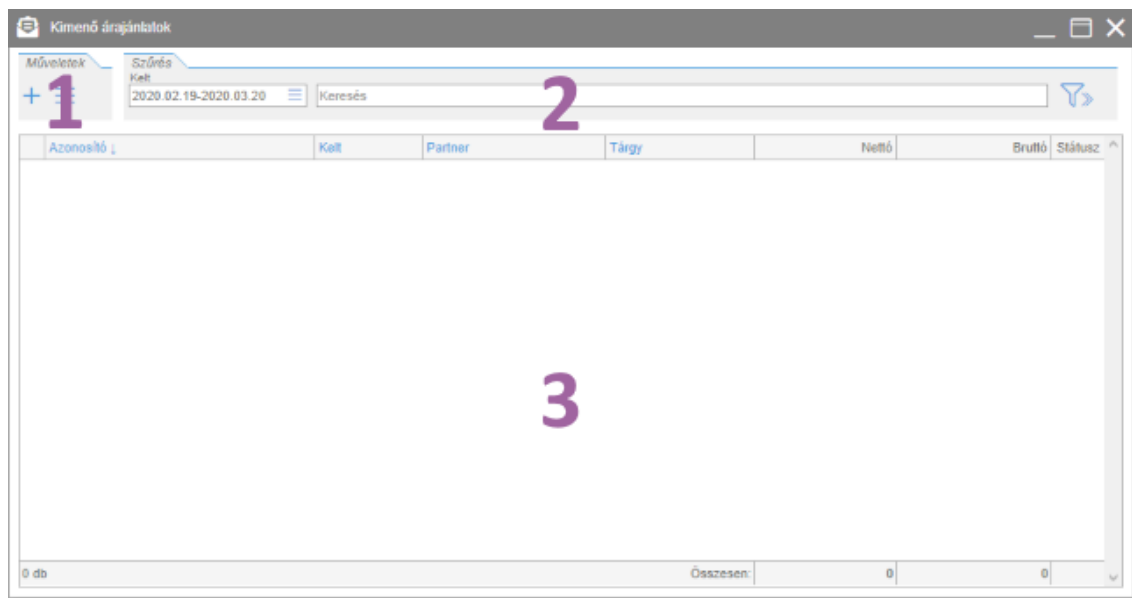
Kimenő árajánlatok

Műveletek

Szűrés

Kelt

2020.02.19-2020.03.20

Keresés

1

2

| Azonosító ↓ | Kelt | Partner | Tárgy | Nettó | Bruttó | Státusz |
|---|---|---|---|---|---|---|

3

0 db

Összesen: 0 0